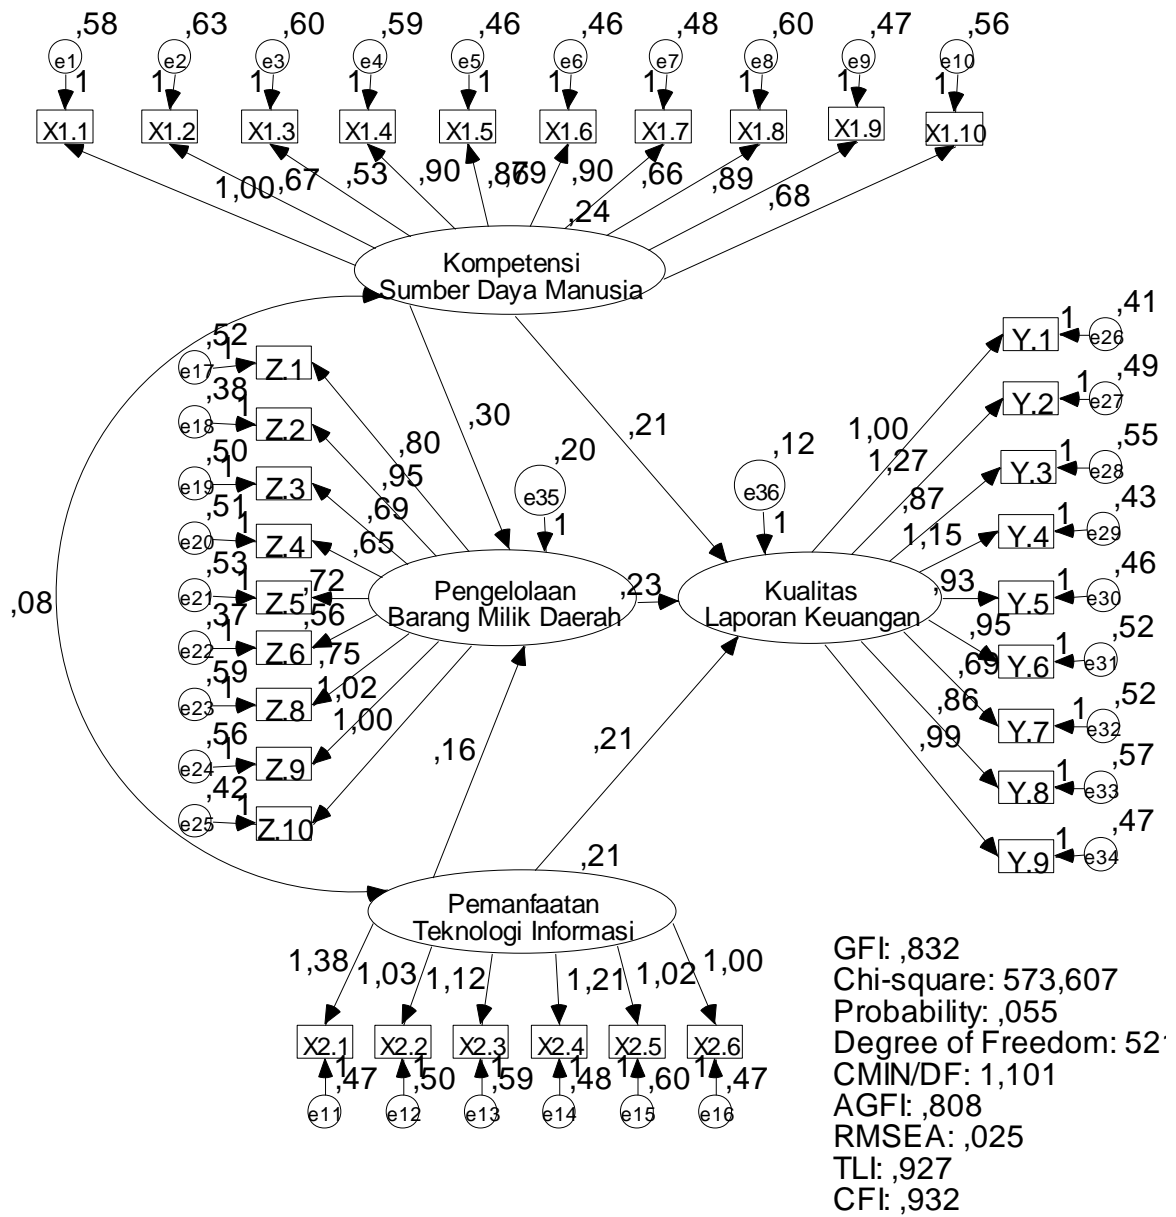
,58 ,63 ,60 ,59 ,46 ,46 ,48 ,60 ,47 ,56

e1 e2 e3 e4 e5 e6 e7 e8 e9 e10

1 1 1 1 1 1 1 1 1 1

X1.1 X1.2 X1.3 X1.4 X1.5 X1.6 X1.7 X1.8 X1.9 X1.10

1,00 ,67 ,53 ,90 ,87 ,69 ,90 ,66 ,89 ,68

,24

Kompetensi Sumber Daya Manusia

,52 ,38 ,50 ,51 ,53 ,37 ,59 ,56 ,42

e17 e18 e19 e20 e21 e22 e23 e24 e25

1 1 1 1 1 1 1 1 1

Z.1 Z.2 Z.3 Z.4 Z.5 Z.6 Z.8 Z.9 Z.10

,80 ,95 ,69 ,65 ,72 ,56 ,75 1,02 1,00

,30

,20

e35

1

,21

,12

e36

1

,08

Pengelolaan Barang Milik Daerah

,23

Kualitas Laporan Keuangan

1,00 1,27 ,87 1,15 ,93 ,95 ,69 ,86 ,99

Y.1 Y.2 Y.3 Y.4 Y.5 Y.6 Y.7 Y.8 Y.9

1 1 1 1 1 1 1 1 1

e26 e27 e28 e29 e30 e31 e32 e33 e34

,41 ,49 ,55 ,43 ,46 ,52 ,52 ,57 ,47

,16

,21

,21

Pemanfaatan Teknologi Informasi

1,38 1,03 1,12 1,21 1,02 1,00

X2.1 X2.2 X2.3 X2.4 X2.5 X2.6

1 1 1 1 1 1

,47 ,50 ,59 ,48 ,60 ,47

e11 e12 e13 e14 e15 e16

GFI: ,832
Chi-square: 573,607
Probability: ,055
Degree of Freedom: 521
CMIN/DF: 1,101
AGFI: ,808
RMSEA: ,025
TLI: ,927
CFI: ,932